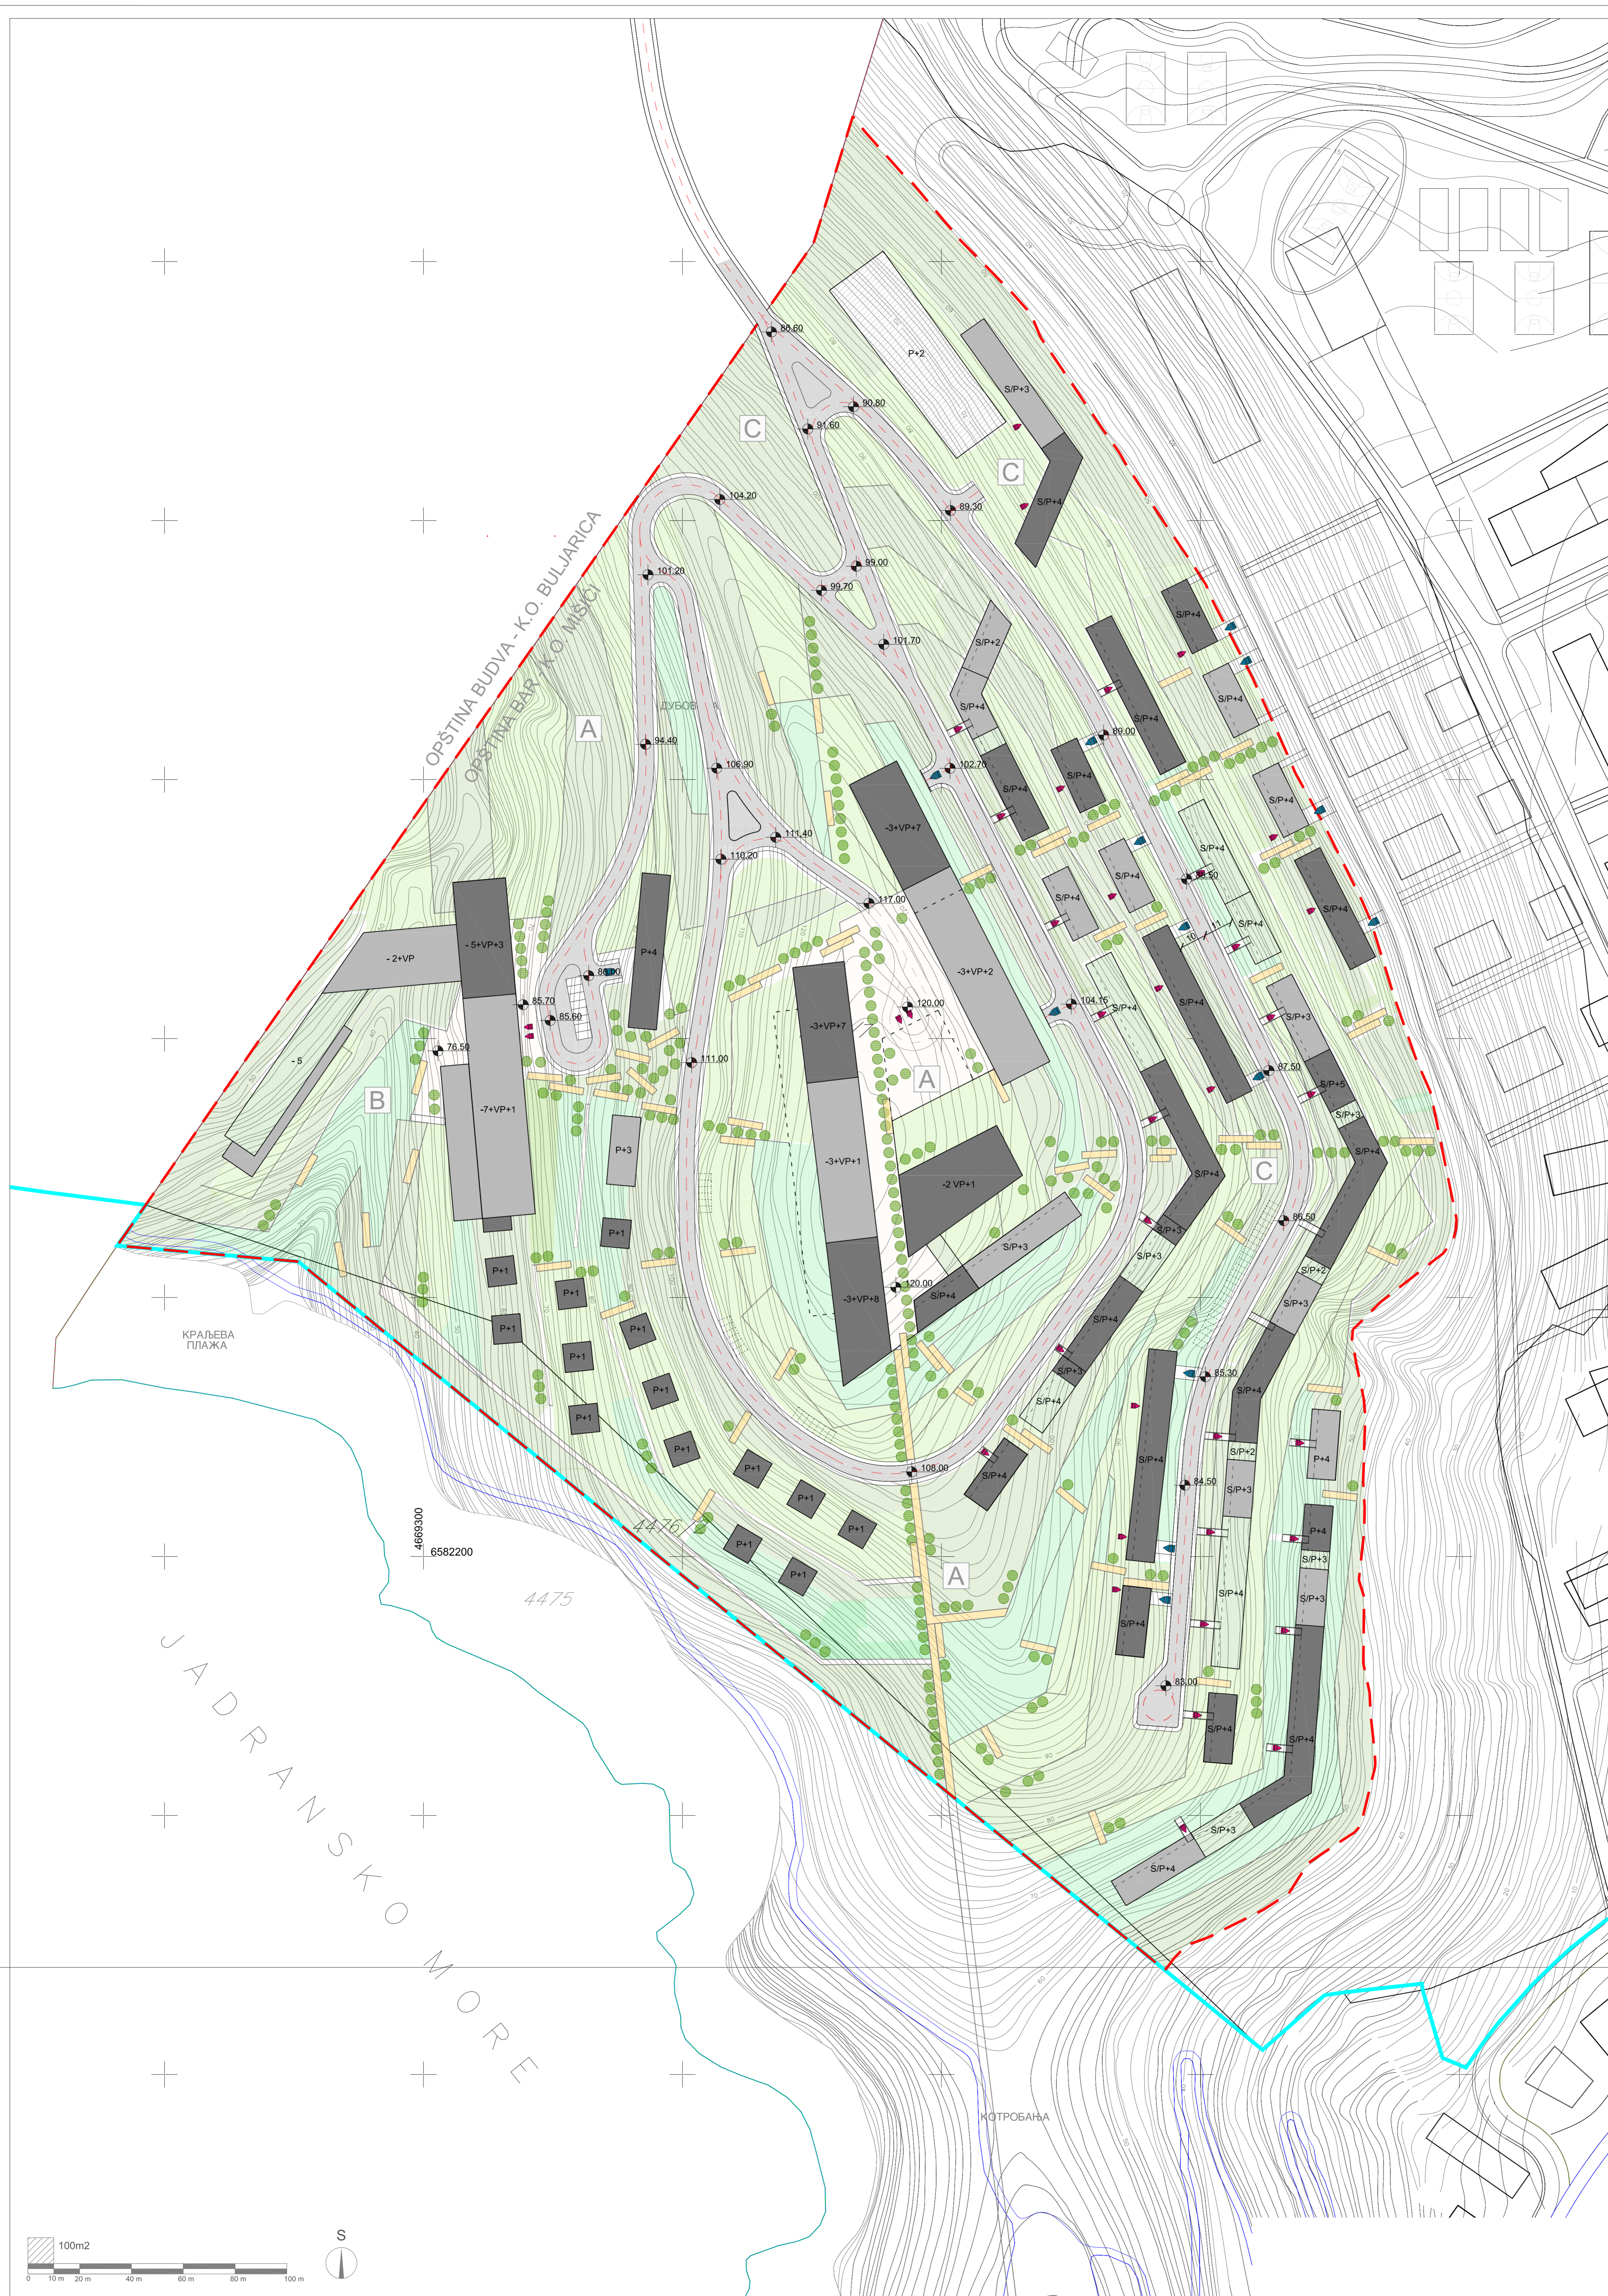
OPŠTINA BUDVA - K.O. BULJARICA
OPŠTINA BAR - K.O. MIŠIĆI

88.60
90.80
91.60
C
P+2
S/P+3
C
89.30
S/P+4
104.20
101.20
99.00
99.70
101.70
S/P+2
S/P+4
S/P+4
S/P+4
ДУБОВ
A
94.40
106.90
102.70
S/P+4
S/P+4
89.00
S/P+4
111.40
110.20
-3+VP+7
S/P+4
S/P+4
S/P+4
S/P+4
86.50
S/P+4
117.00
S/P+4
- 2+VP
- 5+VP+3
P+4
85.00
85.70
85.60
-3+VP+7
120.00
-3+VP+2
104.16
S/P+4
S/P+4
S/P+3
76.50
- 5
111.00
A
87.50
S/P+5
S/P+3
B
-7+VP+1
P+3
-3+VP+1
-2 VP+1
S/P+4
S/P+4
C
S/P+3
S/P+3
86.50
S/P+3
P+1
S/P+2
P+1
120.00
S/P+4
-3+VP+8
S/P+3
S/P+4
P+1
P+1
P+1
S/P+3
85.30
S/P+4
P+1
S/P+4
S/P+4
S/P+2
P+4
P+1
P+1
S/P+4
S/P+4
108.00
S/P+3
84.50
P+1
P+1
P+1
P+4
P+1
S/P+3
4669300
6582200
4476
A
S/P+3
S/P+4
4475
P+1
S/P+4
83.00
S/P+4
S/P+4
S/P+3
S/P+4
КРАЉЕВА ПЛАЖА
JADRANSKO MORE
КОТРОБАЊА
100m2
0 10 m 20 m 40 m 60 m 80 m 100 m
S